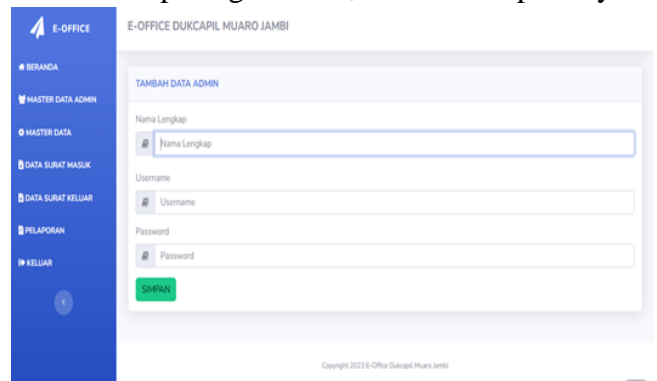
E-OFFICE

E-OFFICE DUKCAPIL MUARO JAMBI

BERANDA

MASTER DATA ADMIN

MASTER DATA

DATA SURAT MASUK

DATA SURAT KELUAR

PELAPORAN

KELUAR

TAMBAH DATA ADMIN

Nama Lengkap

Nama Lengkap

Username

Username

Password

Password

SIMPAN

Copyright 2023 E-Office Dukcapil Muaro Jambi